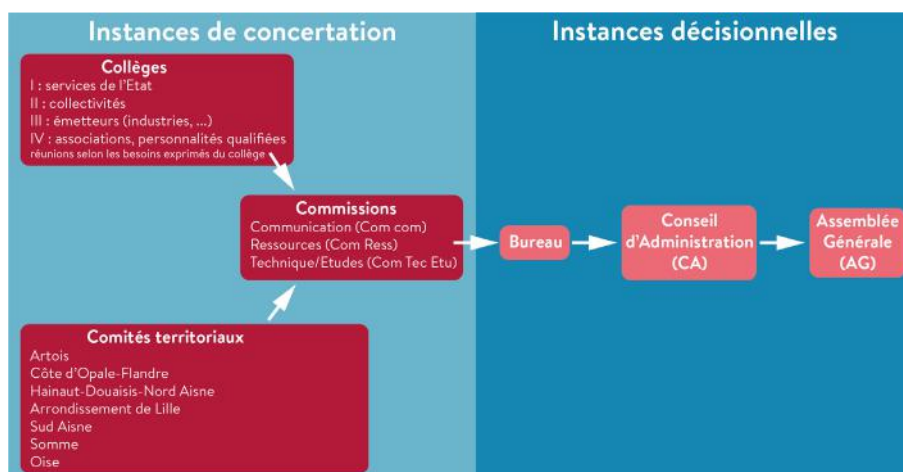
Instances de concertation

Instances décisionnelles

Collèges
I : services de l'Etat
II : collectivités
III : émetteurs (industries, ...)
IV : associations, personnalités qualifiées
réunions selon les besoins exprimés du collège

Commissions
Communication (Com com)
Ressources (Com Ress)
Technique/Etudes (Com Tec Etu)

Comités territoriaux
Artois
Côte d'Opale-Flandre
Hainaut-Douaisis-Nord Aisne
Arrondissement de Lille
Sud Aisne
Somme
Oise

Bureau

Conseil d'Administration (CA)

Assemblée Générale (AG)